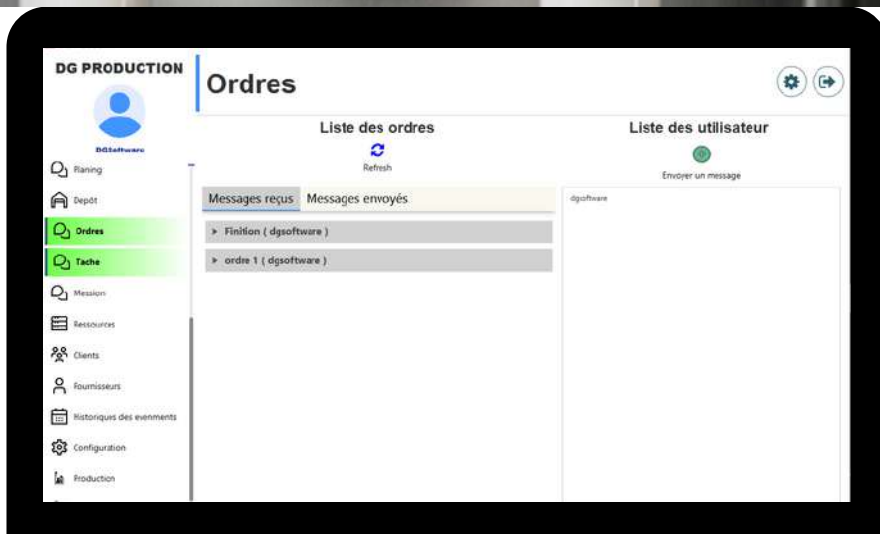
DG PRODUCTION

DGSoftware

Planing

Depôt

Ordres

Tache

Mession

Ressources

Clients

Fournisseurs

Historiques des evenments

Configuration

Production

Ordres

Liste des ordres

Refresh

Messages reçus | Messages envoyés

▸ Finition ( dgsoftware )

▸ ordre 1 ( dgsoftware )

Liste des utilisateur

Envoyer un message

dgsoftware